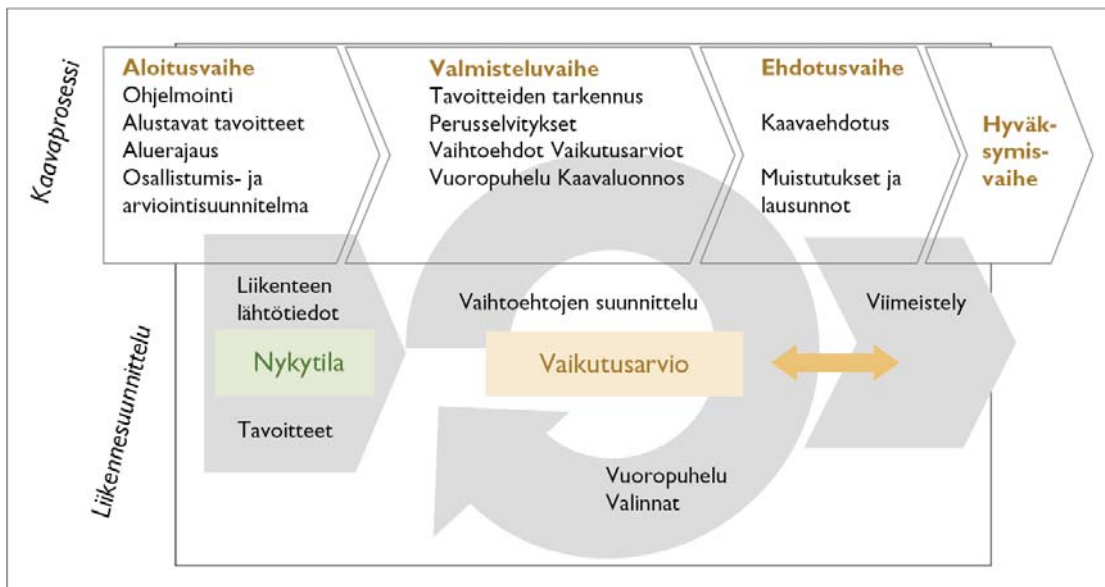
Kaavaprosessi

Aloitusvaihe
Ohjelmointi
Alustavat tavoitteet
Aluerajaus
Osallistumis- ja arviointisuunnitelma

Valmisteluvaihe
Tavoitteiden tarkennus
Perusselvitykset
Vaihtoehdot Vaikutusarviot
Vuoropuhelu Kaavaluonnos

Ehdotusvaihe
Kaavaehdotus

Muistutukset ja lausunnot

Hyväksymisvaihe

Liikennesuunnittelu

Liikenteen lähtötiedot

Nykytila

Tavoitteet

Vaihtoehtojen suunnittelu

Vaikutusarvio

Vuoropuhelu
Valinnat

Viimeistely